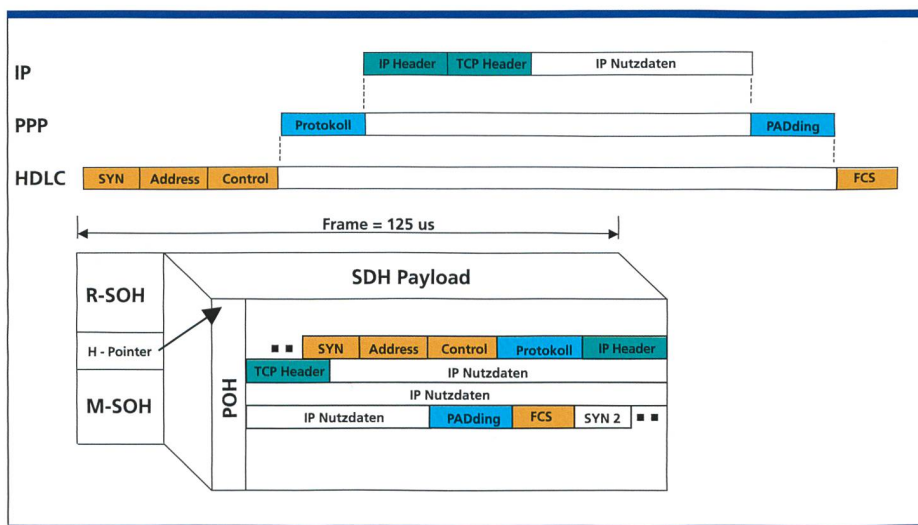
IP
IP Header
TCP Header
IP Nutzdaten

PPP
Protokoll
PADding

HDLC
SYN
Address
Control
FCS

Frame = 125 us

R-SOH
H - Pointer
M-SOH

SDH Payload

POH

■ ■ SYN
Address
Control
Protokoll
IP Header

TCP Header
IP Nutzdaten

IP Nutzdaten

IP Nutzdaten
PADding
FCS
SYN 2 ■ ■